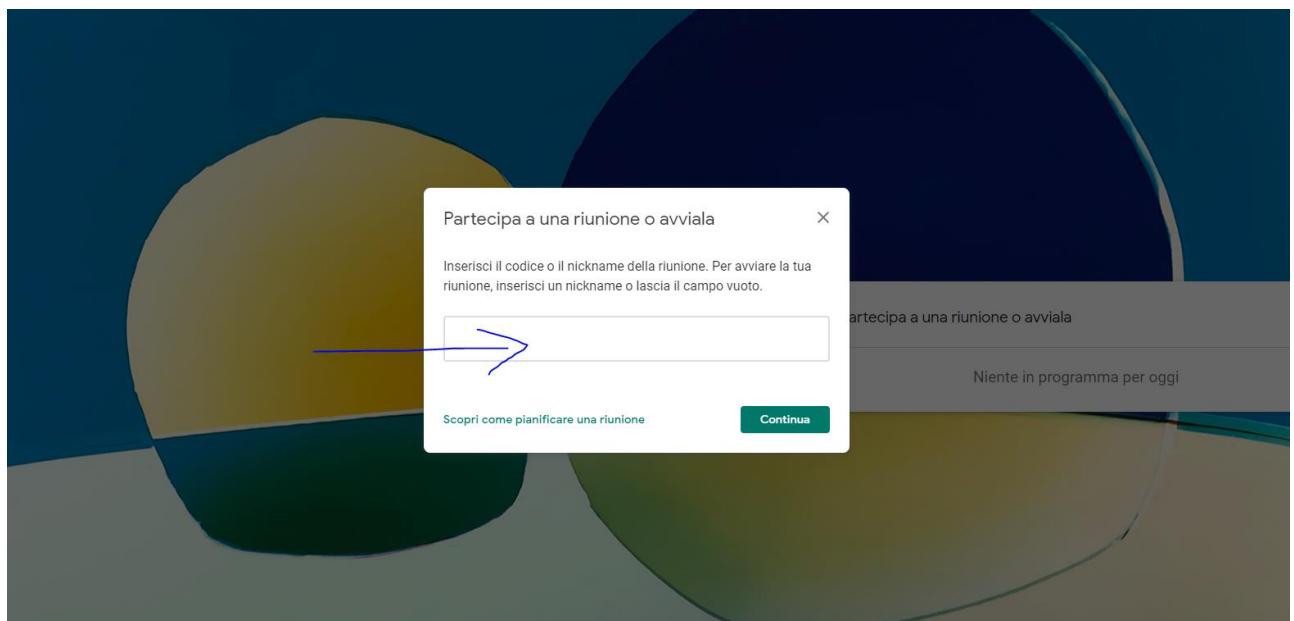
Partecipa a una riunione o avviala

×

Inserisci il codice o il nickname della riunione. Per avviare la tua riunione, inserisci un nickname o lascia il campo vuoto.

Scopri come pianificare una riunione

Continua

artecipa a una riunione o avviala

Niente in programma per oggi